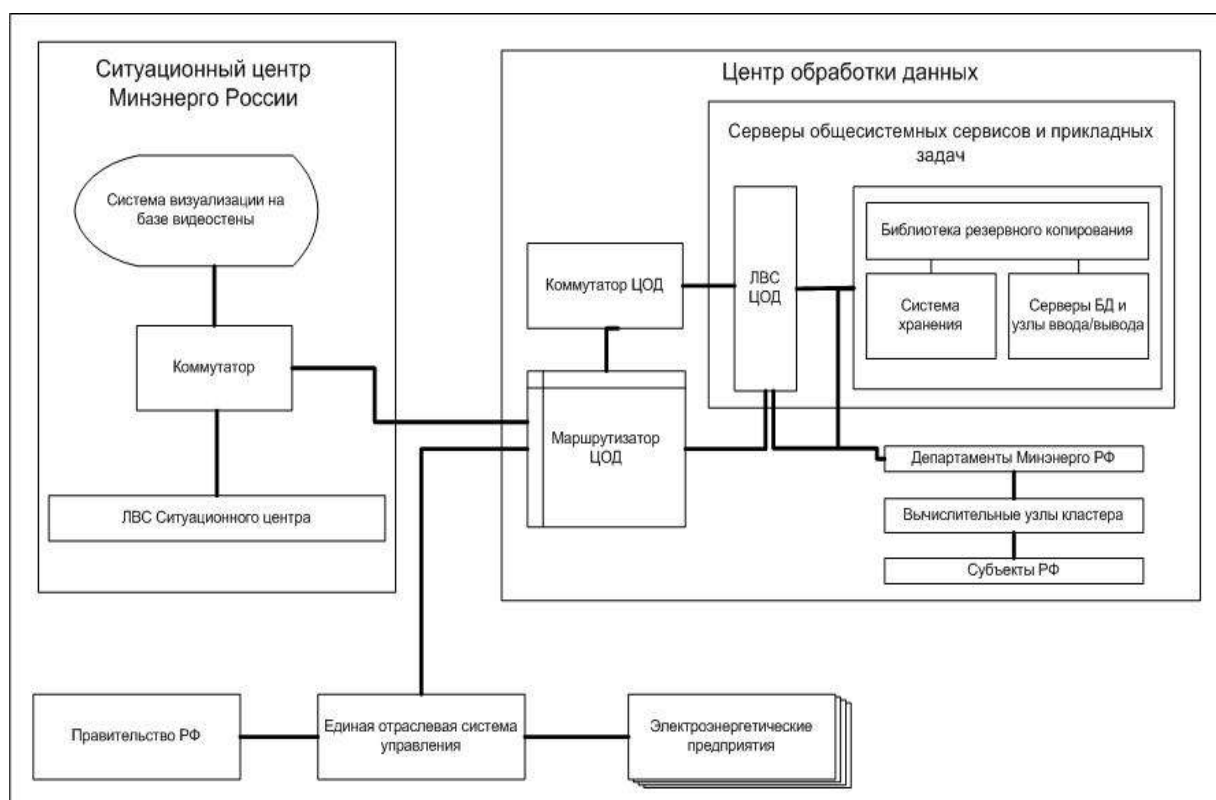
Ситуационный центр Минэнерго России

Система визуализации на базе видеостены

Коммутатор

ЛВС Ситуационного центра

Центр обработки данных

Серверы общесистемных сервисов и прикладных задач

Коммутатор ЦОД

ЛВС ЦОД

Библиотека резервного копирования

Система хранения

Серверы БД и узлы ввода/вывода

Маршрутизатор ЦОД

Департаменты Минэнерго РФ

Вычислительные узлы кластера

Субъекты РФ

Правительство РФ

Единая отраслевая система управления

Электроэнергетические предприятия